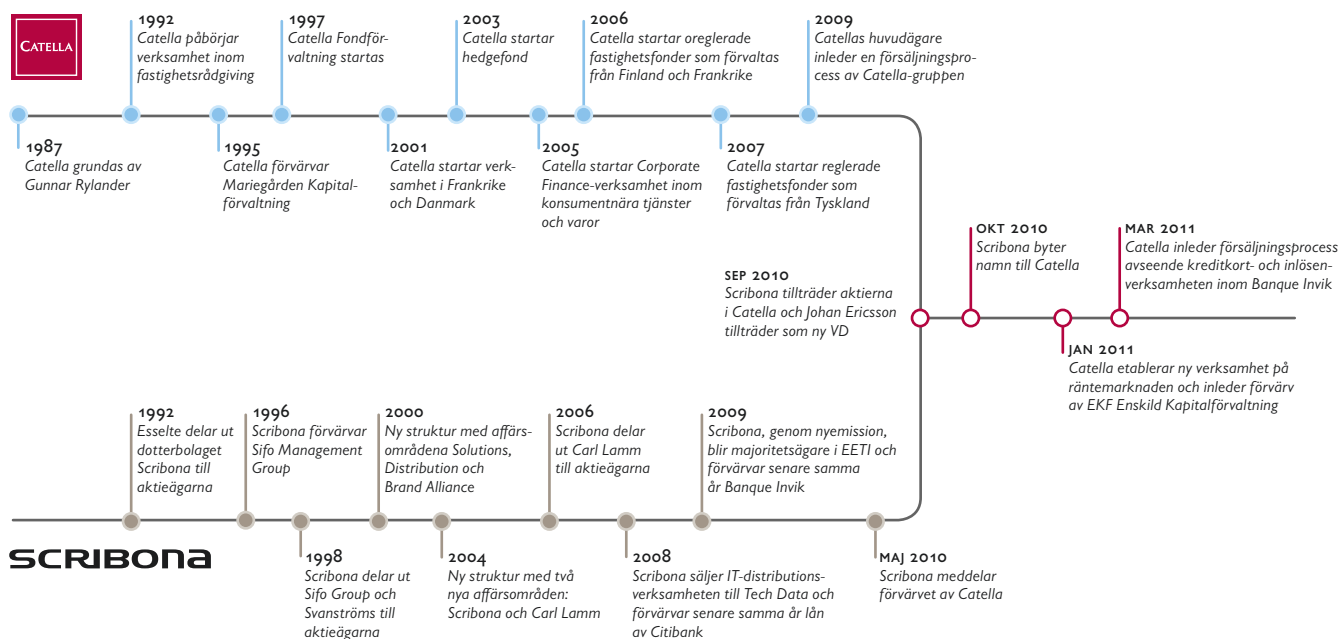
CATELLA

1992
Catella påbörjar verksamhet inom fastighetsrådgiving

1997
Catella Fondförvaltning startas

2003
Catella startar hedgefond

2006
Catella startar oreglerade fastighetsfonder som förvaltas från Finland och Frankrike

2009
Catellas huvudägare inleder en försäljningsprocess av Catella-gruppen

1987
Catella grundas av Gunnar Rylander

1995
Catella förvärvar Mariegården Kapitalförvaltning

2001
Catella startar verksamhet i Frankrike och Danmark

2005
Catella startar Corporate Finance-verksamhet inom konsumentnära tjänster och varor

2007
Catella startar reglerade fastighetsfonder som förvaltas från Tyskland

OKT 2010
Scribona byter namn till Catella

MAR 2011
Catella inleder försäljningsprocess avseende kreditkort- och inlösenverksamheten inom Banque Invik

SEP 2010
Scribona tillträder aktierna i Catella och Johan Ericsson tillträder som ny VD

JAN 2011
Catella etablerar ny verksamhet på räntemarknaden och inleder förvärv av EKF Enskild Kapitalförvaltning

1992
Esselte delar ut dotterbolaget Scribona till aktieägarna

1996
Scribona förvärvar Sifo Management Group

2000
Ny struktur med affärsområdena Solutions, Distribution och Brand Alliance

2006
Scribona delar ut Carl Lamm till aktieägarna

2009
Scribona, genom nyemission, blir majoritetsägare i EETI och förvärvar senare samma år Banque Invik

SCRIBONA

1998
Scribona delar ut Sifo Group och Svanströms till aktieägarna

2004
Ny struktur med två nya affärsområden: Scribona och Carl Lamm

2008
Scribona säljer IT-distributionsverksamheten till Tech Data och förvärvar senare samma år lån av Citibank

MAJ 2010
Scribona meddelar förvärvet av Catella